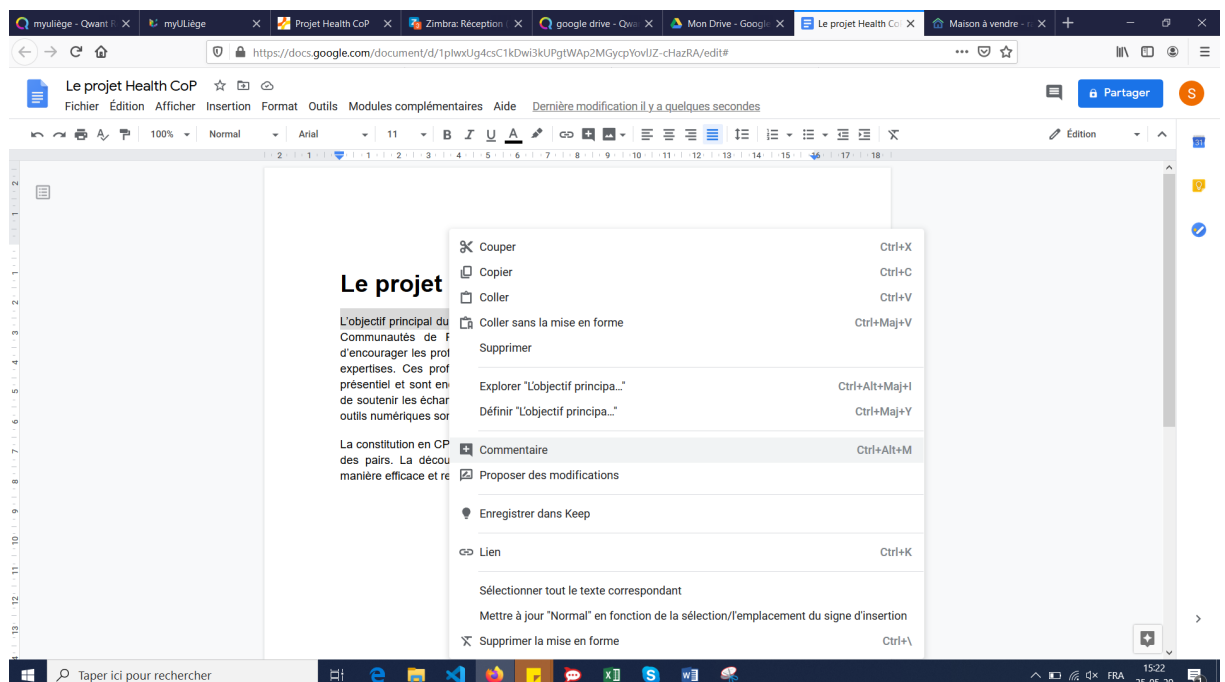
myuliège - Qwant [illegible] | myULiège | Projet Health CoP | Zimbra: Réception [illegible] | google drive - Qwa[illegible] | Mon Drive - Google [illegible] | Le projet Health Co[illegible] | Maison à vendre - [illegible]

https://docs.google.com/document/d/1pIwxUg4csC1kDwi3kUPgtWAp2MGycpYovlJZ-cHazRA/edit#

Le projet Health CoP
Fichier Édition Afficher Insertion Format Outils Modules complémentaires Aide Dernière modification il y a quelques secondes

Partager
S

100% Normal Arial 11 Édition

Le projet

L'objectif principal du
Communautés de P
d'encourager les prof
expertises. Ces prof
présentiel et sont en
de soutenir les échar
outils numériques sor

La constitution en CP
des pairs. La décou
manière efficace et re

Couper Ctrl+X
Copier Ctrl+C
Coller Ctrl+V
Coller sans la mise en forme Ctrl+Maj+V
Supprimer
Explorer "L'objectif principa..." Ctrl+Alt+Maj+I
Définir "L'objectif principa..." Ctrl+Maj+Y
Commentaire Ctrl+Alt+M
Proposer des modifications
Enregistrer dans Keep
Lien Ctrl+K
Sélectionner tout le texte correspondant
Mettre à jour "Normal" en fonction de la sélection/l'emplacement du signe d'insertion
Supprimer la mise en forme Ctrl+\

Taper ici pour rechercher
FRA 15:22